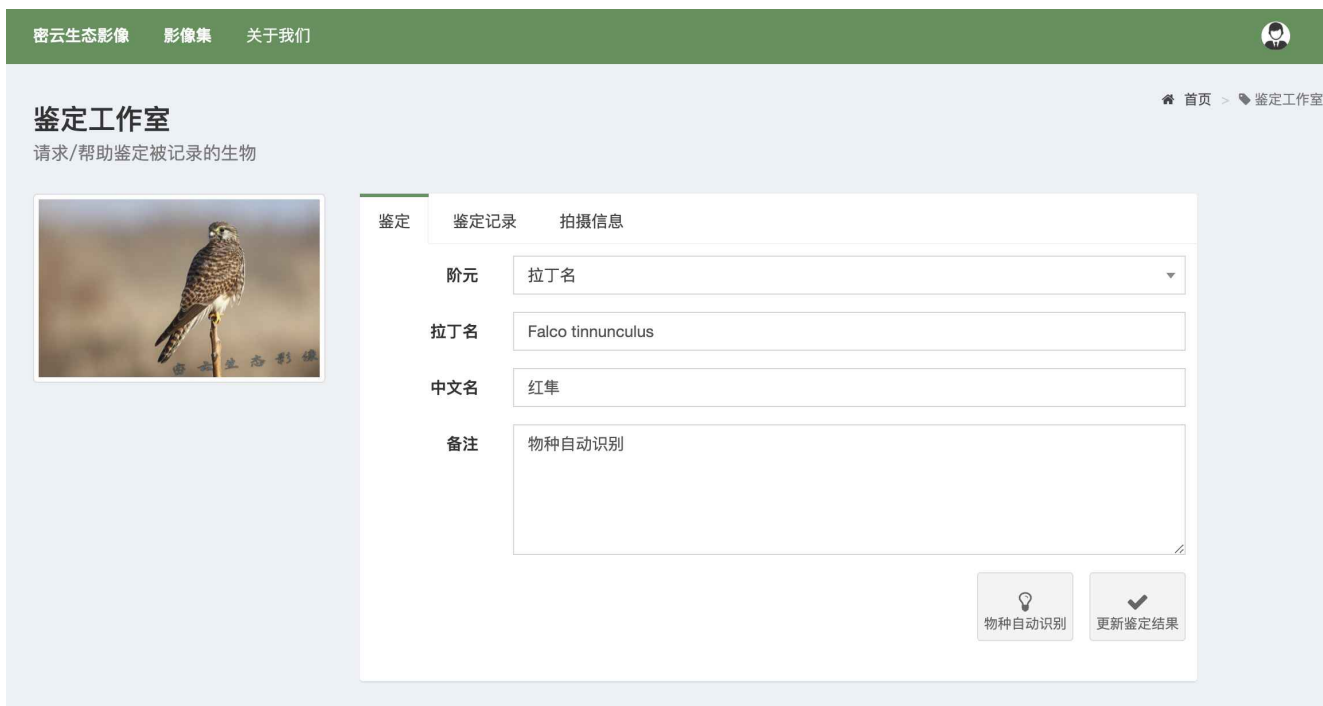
密云生态影像 影像集 关于我们

首页 > 鉴定工作室

鉴定工作室

请求/帮助鉴定被记录的生物

密云生态影像

鉴定 鉴定记录 拍摄信息

阶元 拉丁名

拉丁名 Falco tinnunculus

中文名 红隼

备注 物种自动识别

物种自动识别 更新鉴定结果